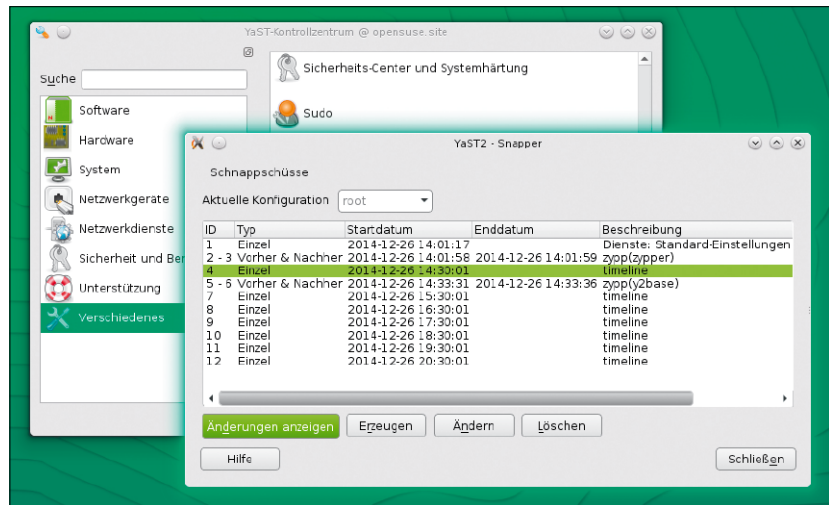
YaST-Kontrollzentrum @ opensuse.site

Suche

Software
Hardware
System
Netzwerkgerate
Netzwerkdienste
Sicherheit und Ber
Unterstützung
Verschiedenes

Sicherheits-Center und Systemhärtung
Sudo

YaST2 - Snapper

Schnappschüsse

Aktuelle Konfiguration root

| ID | Typ | Startdatum | Enddatum | Beschreibung |
|---|---|---|---|---|
| 1 | Einzel | 2014-12-26 14:01:17 | | Dienste: Standard-Einstellungen |
| 2 - 3 | Vorher & Nachher | 2014-12-26 14:01:58 | 2014-12-26 14:01:59 | zypp(zypper) |
| 4 | Einzel | 2014-12-26 14:30:01 | | timeline |
| 5 - 6 | Vorher & Nachher | 2014-12-26 14:33:31 | 2014-12-26 14:33:36 | zypp(y2base) |
| 7 | Einzel | 2014-12-26 15:30:01 | | timeline |
| 8 | Einzel | 2014-12-26 16:30:01 | | timeline |
| 9 | Einzel | 2014-12-26 17:30:01 | | timeline |
| 10 | Einzel | 2014-12-26 18:30:01 | | timeline |
| 11 | Einzel | 2014-12-26 19:30:01 | | timeline |
| 12 | Einzel | 2014-12-26 20:30:01 | | timeline |

Änderungen anzeigen
Erzeugen
Ändern
Löschen
Hilfe
Schließen